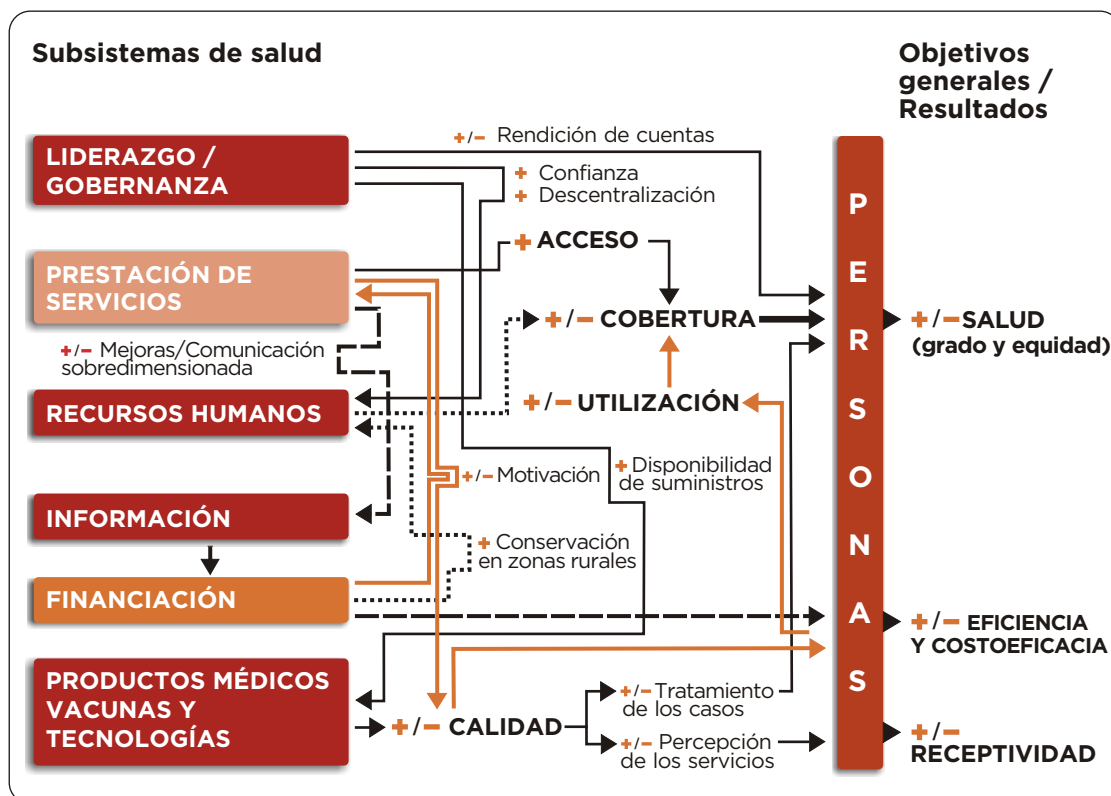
Subsistemas de salud

Objetivos generales / Resultados

LIDERAZGO / GOBERNANZA

PRESTACIÓN DE SERVICIOS

+/− Mejoras/Comunicación sobredimensionada

RECURSOS HUMANOS

INFORMACIÓN

FINANCIACIÓN

PRODUCTOS MÉDICOS VACUNAS Y TECNOLOGÍAS

+/− Rendición de cuentas

+ Confianza

+ Descentralización

+ ACCESO

+/− COBERTURA

+/− UTILIZACIÓN

+/− Motivación

+ Disponibilidad de suministros

+ Conservación en zonas rurales

+/− CALIDAD

+/− Tratamiento de los casos

+/− Percepción de los servicios

P E R S O N A S

+/− SALUD (grado y equidad)

+/− EFICIENCIA Y COSTOEFICACIA

+/− RECEPTIVIDAD